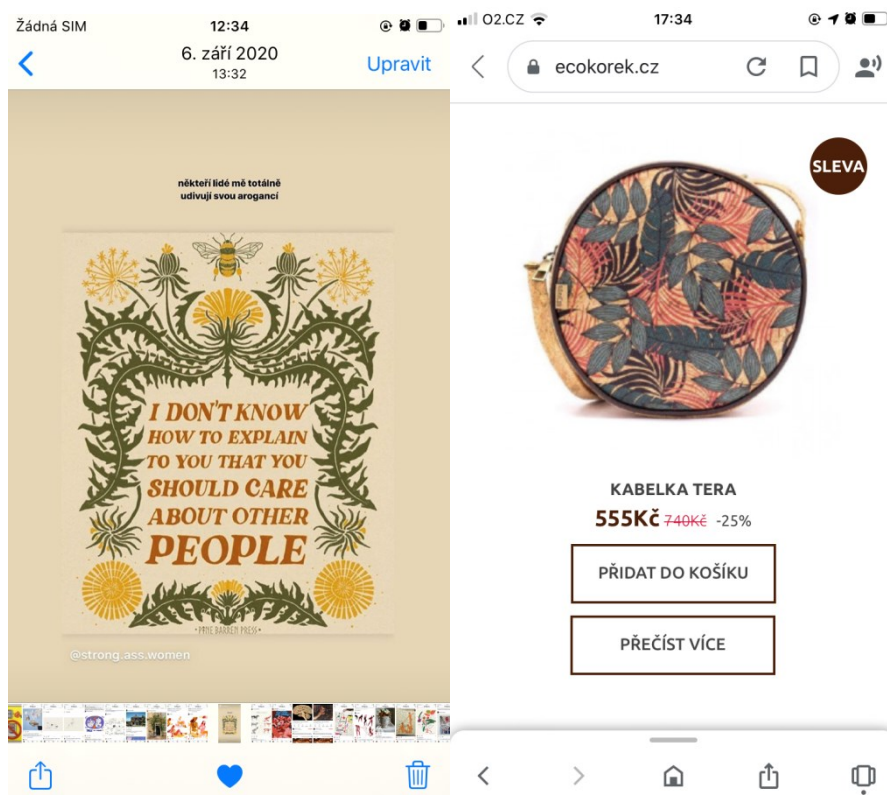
Žádná SIM 12:34
6. září 2020
13:32
Upravit

někteří lidé mě totálně udivují svou arogancí

I DON'T KNOW HOW TO EXPLAIN TO YOU THAT YOU SHOULD CARE ABOUT OTHER PEOPLE

PRINE BARREN PRESS

@strong.ass.women

O2.CZ 17:34
ecokorek.cz

SLEVA

KABELKA TERA
555Kč ~~740Kč~~ -25%

PŘIDAT DO KOŠÍKU

PŘEČÍST VÍCE